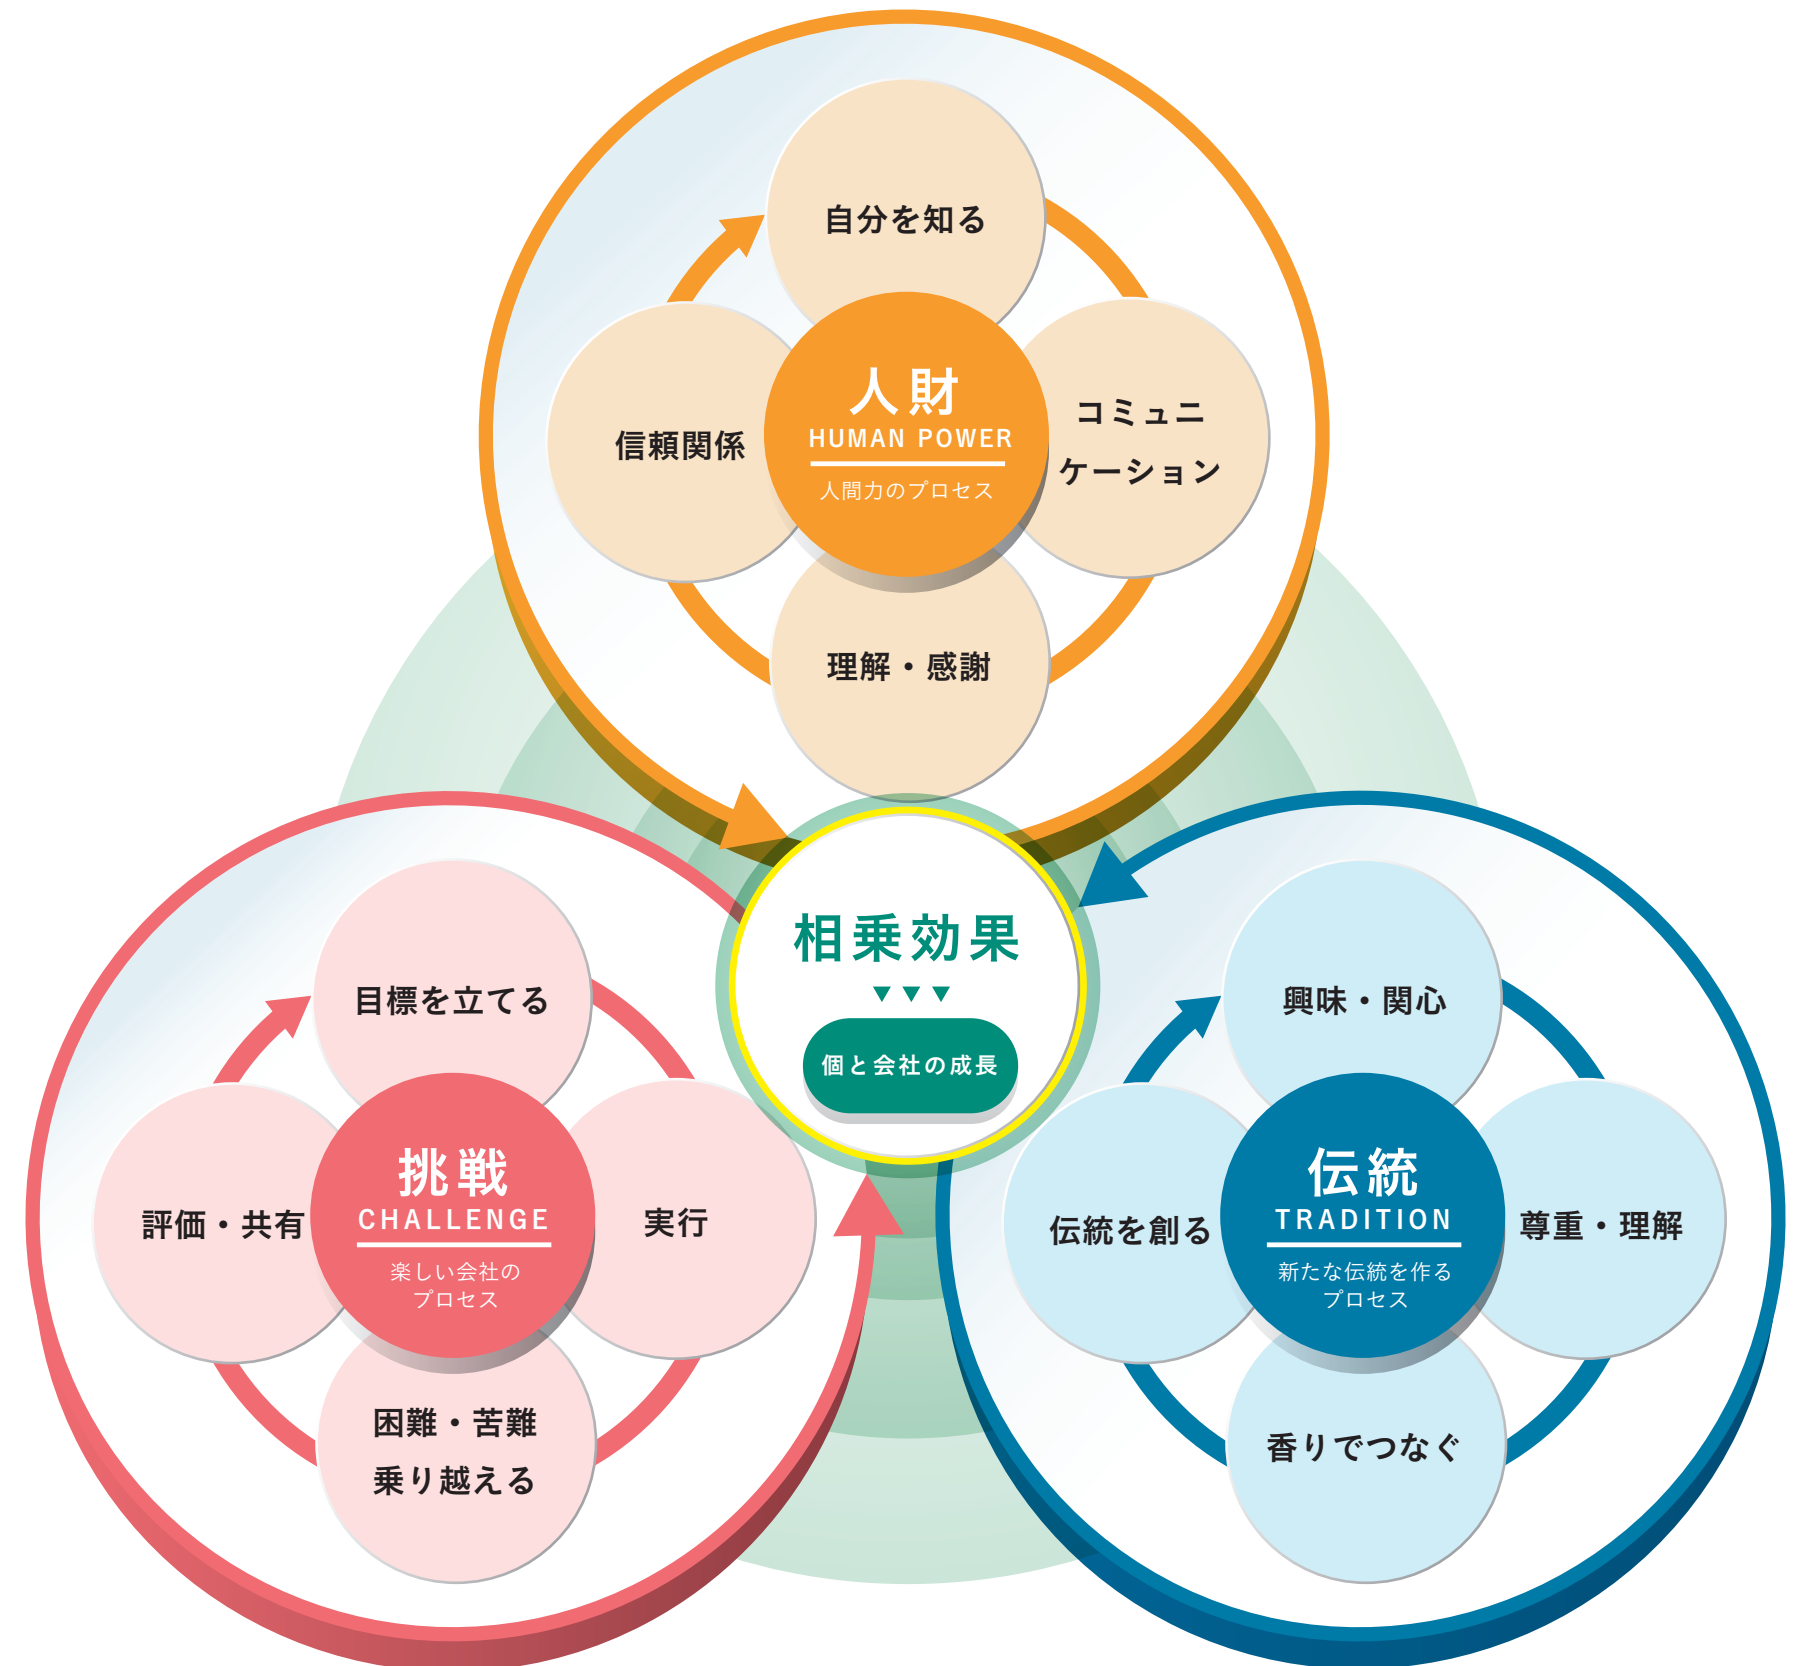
自分を知る

信頼関係

人財
HUMAN POWER
人間力のプロセス

コミュニケーション

理解・感謝

相乗効果
▼▼▼
個と会社の成長

目標を立てる

評価・共有

挑戦
CHALLENGE
楽しい会社のプロセス

実行

困難・苦難乗り越える

興味・関心

伝統を創る

伝統
TRADITION
新たな伝統を作るプロセス

尊重・理解

香りでつなぐ